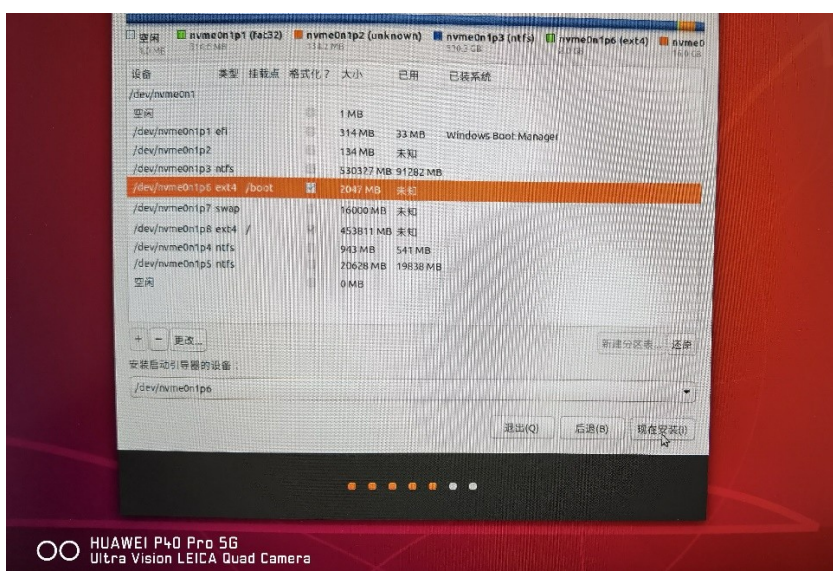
空闲 1.0 MB | nvme0n1p1 (fat32) 314.6 MB | nvme0n1p2 (unknown) 134.2 MB | nvme0n1p3 (ntfs) 530.3 GB | nvme0n1p6 (ext4) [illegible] | nvme0 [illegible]

| 设备 | 类型 | 挂载点 | 格式化? | 大小 | 已用 | 已装系统 |
|---|---|---|---|---|---|---|
| /dev/nvme0n1 | | | | | | |
| 空闲 | | | | 1 MB | | |
| /dev/nvme0n1p1 | efi | | | 314 MB | 33 MB | Windows Boot Manager |
| /dev/nvme0n1p2 | | | | 134 MB | 未知 | |
| /dev/nvme0n1p3 | ntfs | | | 530327 MB | 91282 MB | |
| /dev/nvme0n1p6 | ext4 | /boot | | 2047 MB | 未知 | |
| /dev/nvme0n1p7 | swap | | | 16000 MB | 未知 | |
| /dev/nvme0n1p8 | ext4 | / | | 453811 MB | 未知 | |
| /dev/nvme0n1p4 | ntfs | | | 943 MB | 541 MB | |
| /dev/nvme0n1p5 | ntfs | | | 20628 MB | 19838 MB | |
| 空闲 | | | | 0 MB | | |

+ − 更改...

新建分区表... 还原

安装启动引导器的设备：

/dev/nvme0n1p6

退出(Q) 后退(B) 现在安装(I)

HUAWEI P40 Pro 5G
Ultra Vision LEICA Quad Camera